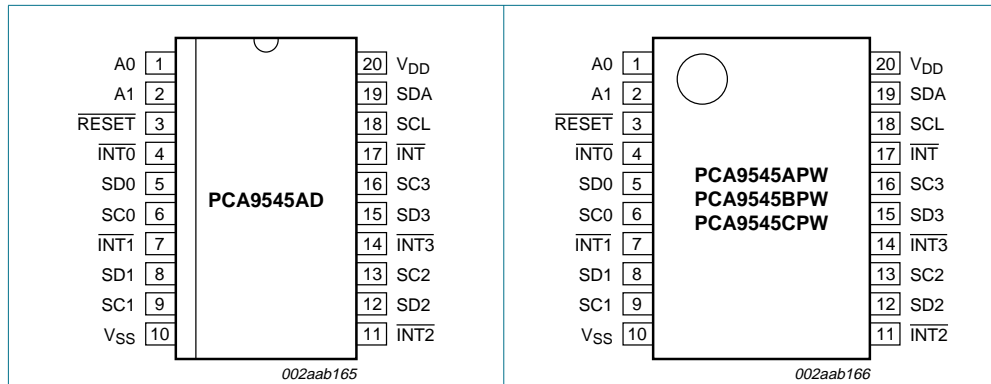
A0 1
A1 2
$\overline{RESET}$ 3
$\overline{INT0}$ 4
SD0 5
SC0 6
$\overline{INT1}$ 7
SD1 8
SC1 9
$V_{SS}$ 10

PCA9545AD

20 $V_{DD}$
19 SDA
18 SCL
17 $\overline{INT}$
16 SC3
15 SD3
14 $\overline{INT3}$
13 SC2
12 SD2
11 $\overline{INT2}$

002aab165

A0 1
A1 2
$\overline{RESET}$ 3
$\overline{INT0}$ 4
SD0 5
SC0 6
$\overline{INT1}$ 7
SD1 8
SC1 9
$V_{SS}$ 10

PCA9545APW
PCA9545BPW
PCA9545CPW

20 $V_{DD}$
19 SDA
18 SCL
17 $\overline{INT}$
16 SC3
15 SD3
14 $\overline{INT3}$
13 SC2
12 SD2
11 $\overline{INT2}$

002aab166